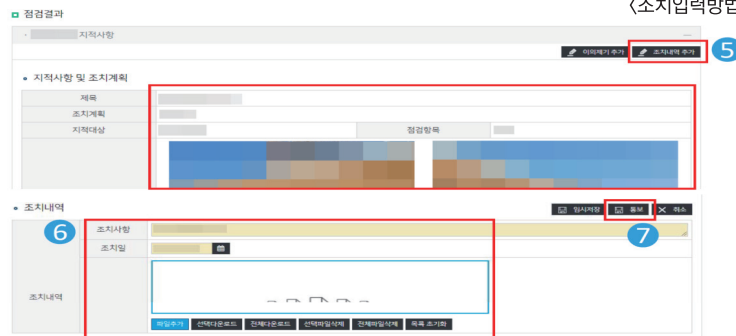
〈조치입력방법

점검결과

지적사항

이의제기 추가
조치내역 추가
5

지적사항 및 조치계획

| 제목 | | | |
|---|---|---|---|
| 조치계획 | | | |
| 지적대상 | | 점검항목 | |

조치내역

임시저장
품부
취소

6
7

조치내역

조치사항
조치일

파일추가
선택다운로드
전체다운로드
선택파일삭제
전체파일삭제
목록 초기화